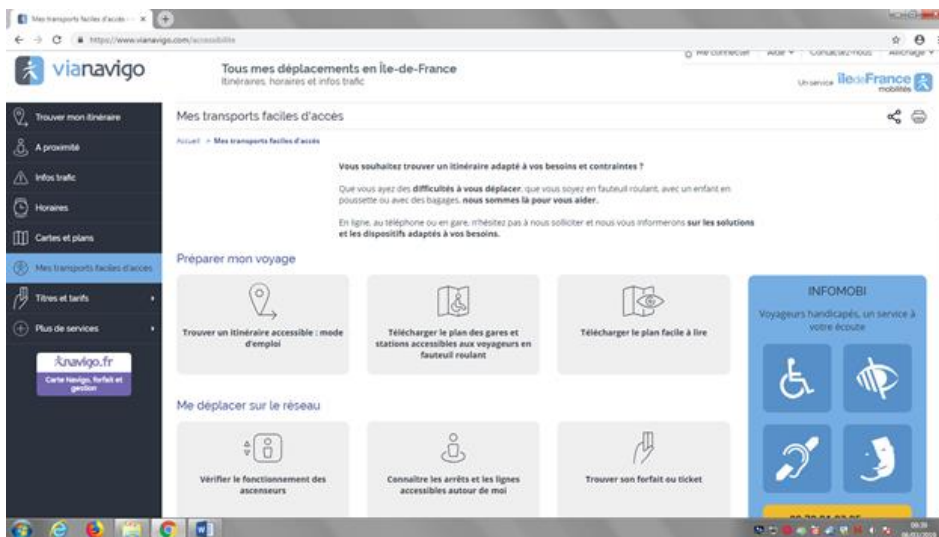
Mes transports faciles d'accès · ×

https://www.vianavigo.com/accessibilite

Me connecter   Aide   Contactez-nous   Affichage

vianavigo

Tous mes déplacements en Île-de-France
Itinéraires, horaires et infos trafic

Un service Île de France mobilités

Trouver mon itinéraire
A proximité
Infos trafic
Horaires
Cartes et plans
Mes transports faciles d'accès
Titres et tarifs
Plus de services

navigo.fr
Carte Navigo, forfait et gestion

Mes transports faciles d'accès

Accueil > Mes transports faciles d'accès

Vous souhaitez trouver un itinéraire adapté à vos besoins et contraintes ?

Que vous ayez des **difficultés à vous déplacer**, que vous soyez en fauteuil roulant, avec un enfant en poussette ou avec des bagages, **nous sommes là pour vous aider.**

En ligne, au téléphone ou en gare, n'hésitez pas à nous solliciter et nous vous informerons **sur les solutions et les dispositifs adaptés à vos besoins.**

Préparer mon voyage

Trouver un itinéraire accessible : mode d'emploi

Télécharger le plan des gares et stations accessibles aux voyageurs en fauteuil roulant

Télécharger le plan facile à lire

INFOMOBI
Voyageurs handicapés, un service à votre écoute

Me déplacer sur le réseau

Vérifier le fonctionnement des ascenseurs

Connaître les arrêts et les lignes accessibles autour de moi

Trouver son forfait ou ticket

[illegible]